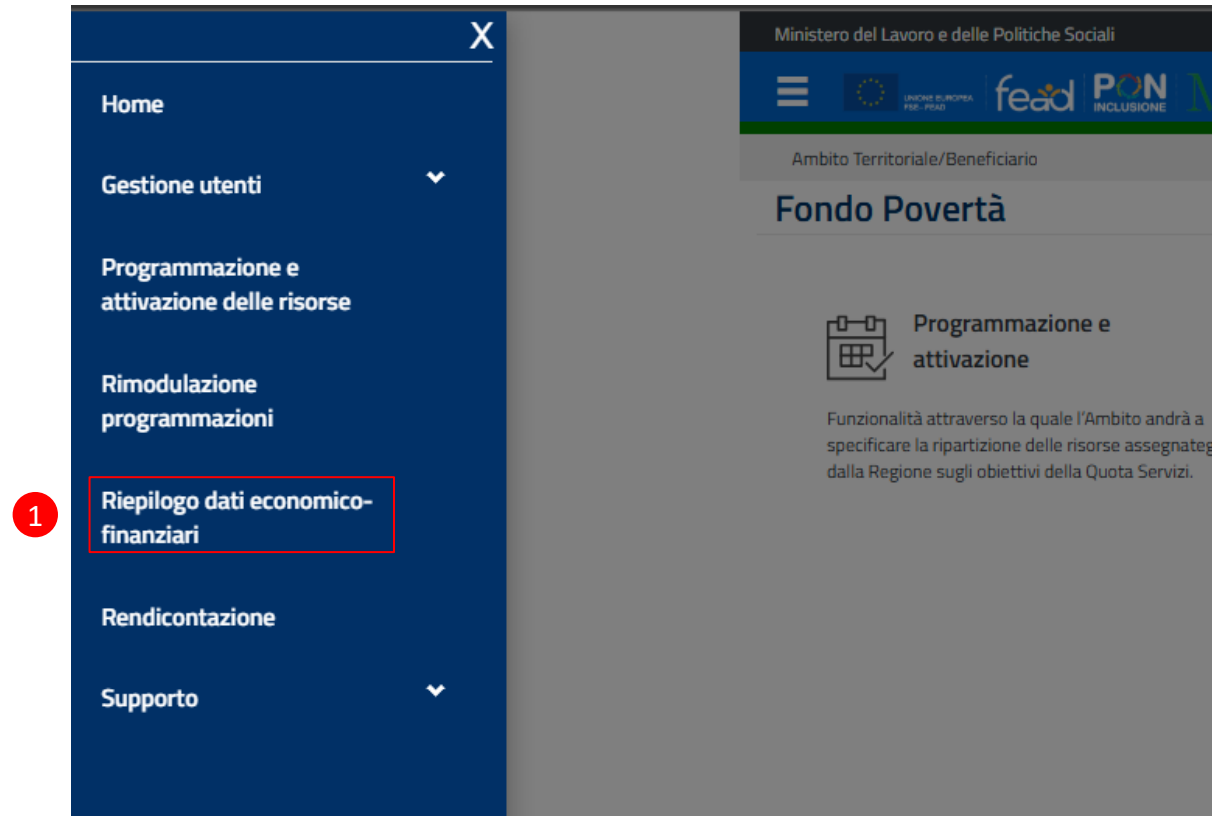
X

Home

Gestione utenti

Programmazione e attivazione delle risorse

Rimodulazione programmazioni

1

Riepilogo dati economico-finanziari

Rendicontazione

Supporto

Ministero del Lavoro e delle Politiche Sociali

UNIONE EUROPEA FSE - FEAD

fead

PON INCLUSIONE

Ambito Territoriale/Beneficiario

Fondo Povertà

Programmazione e attivazione

Funzionalità attraverso la quale l'Ambito andrà a specificare la ripartizione delle risorse assegnateg dalla Regione sugli obiettivi della Quota Servizi.